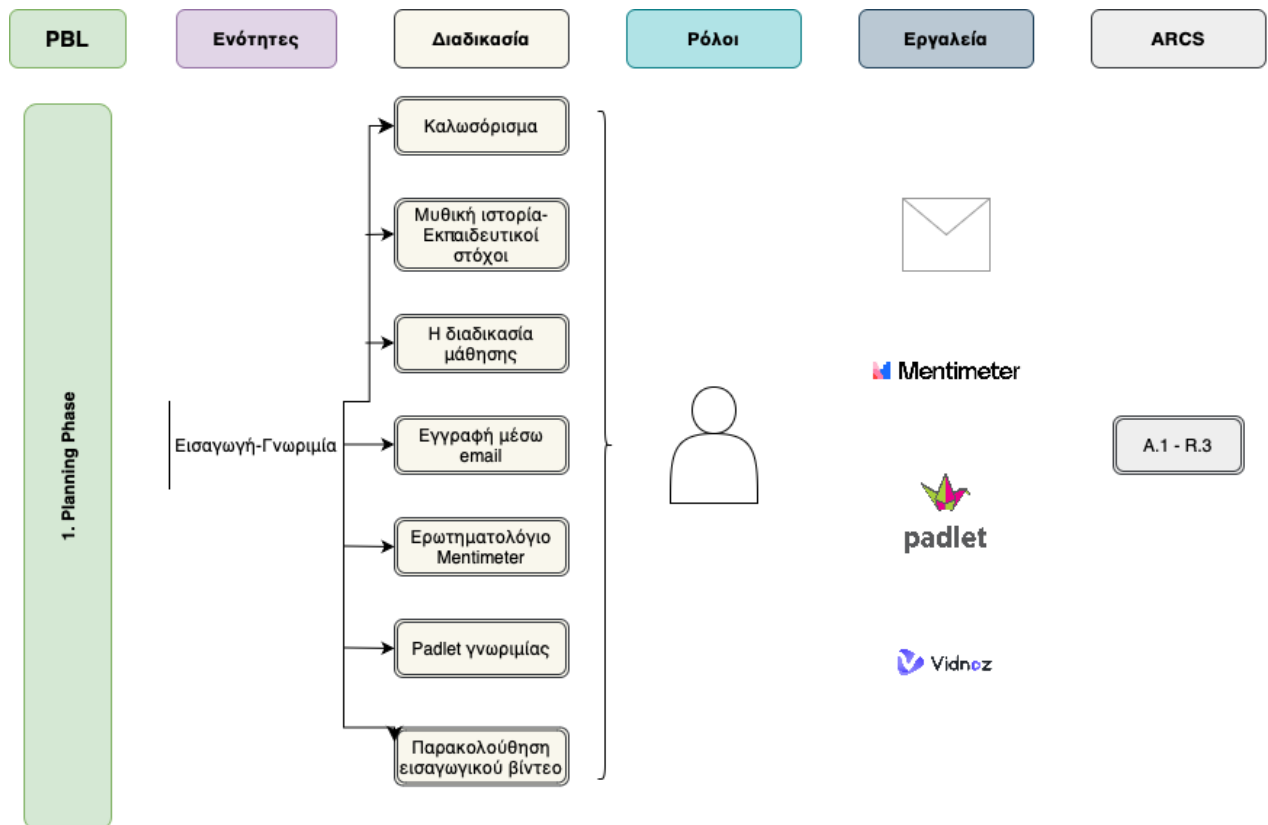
PBL

Ενότητες

Διαδικασία

Ρόλοι

Εργαλεία

ARCS

1. Planning Phase

Εισαγωγή-Γνωριμία

Καλωσόρισμα

Μυθική ιστορία-Εκπαιδευτικοί στόχοι

Η διαδικασία μάθησης

Εγγραφή μέσω email

Ερωτηματολόγιο Mentimeter

Padlet γνωριμίας

Παρακολούθηση εισαγωγικού βίντεο

Mentimeter

padlet

Vidnoz

A.1 - R.3